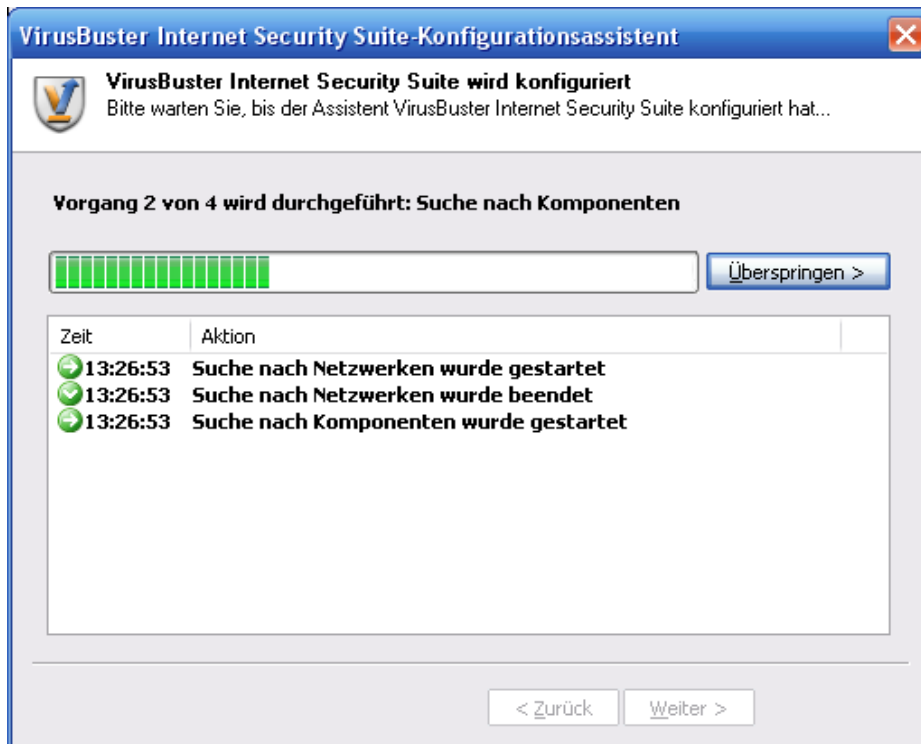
VirusBuster Internet Security Suite-Konfigurationsassistent

VirusBuster Internet Security Suite wird konfiguriert
Bitte warten Sie, bis der Assistent VirusBuster Internet Security Suite konfiguriert hat...

Vorgang 2 von 4 wird durchgeführt: Suche nach Komponenten

Überspringen >

| Zeit | Aktion |
|---|---|
| 13:26:53 | Suche nach Netzwerken wurde gestartet |
| 13:26:53 | Suche nach Netzwerken wurde beendet |
| 13:26:53 | Suche nach Komponenten wurde gestartet |

< Zurück Weiter >